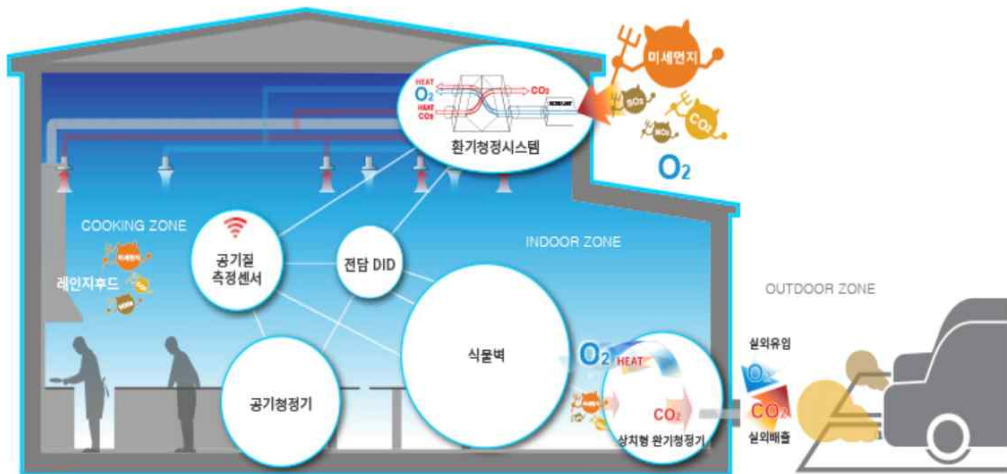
미세먼지
$SO_2$
$NO_x$
$CO_2$
$O_2$
HEAT
$O_2$
HEAT
$CO_2$
$CO_2$
환기청정시스템
COOKING ZONE
레인지후드
공기질 측정센서
전담 DID
INDOOR ZONE
OUTDOOR ZONE
식물벽
$O_2$ HEAT
$CO_2$
상치형 환기청정기
실외유입
$O_2$
$CO_2$
실외배출
공기청정기